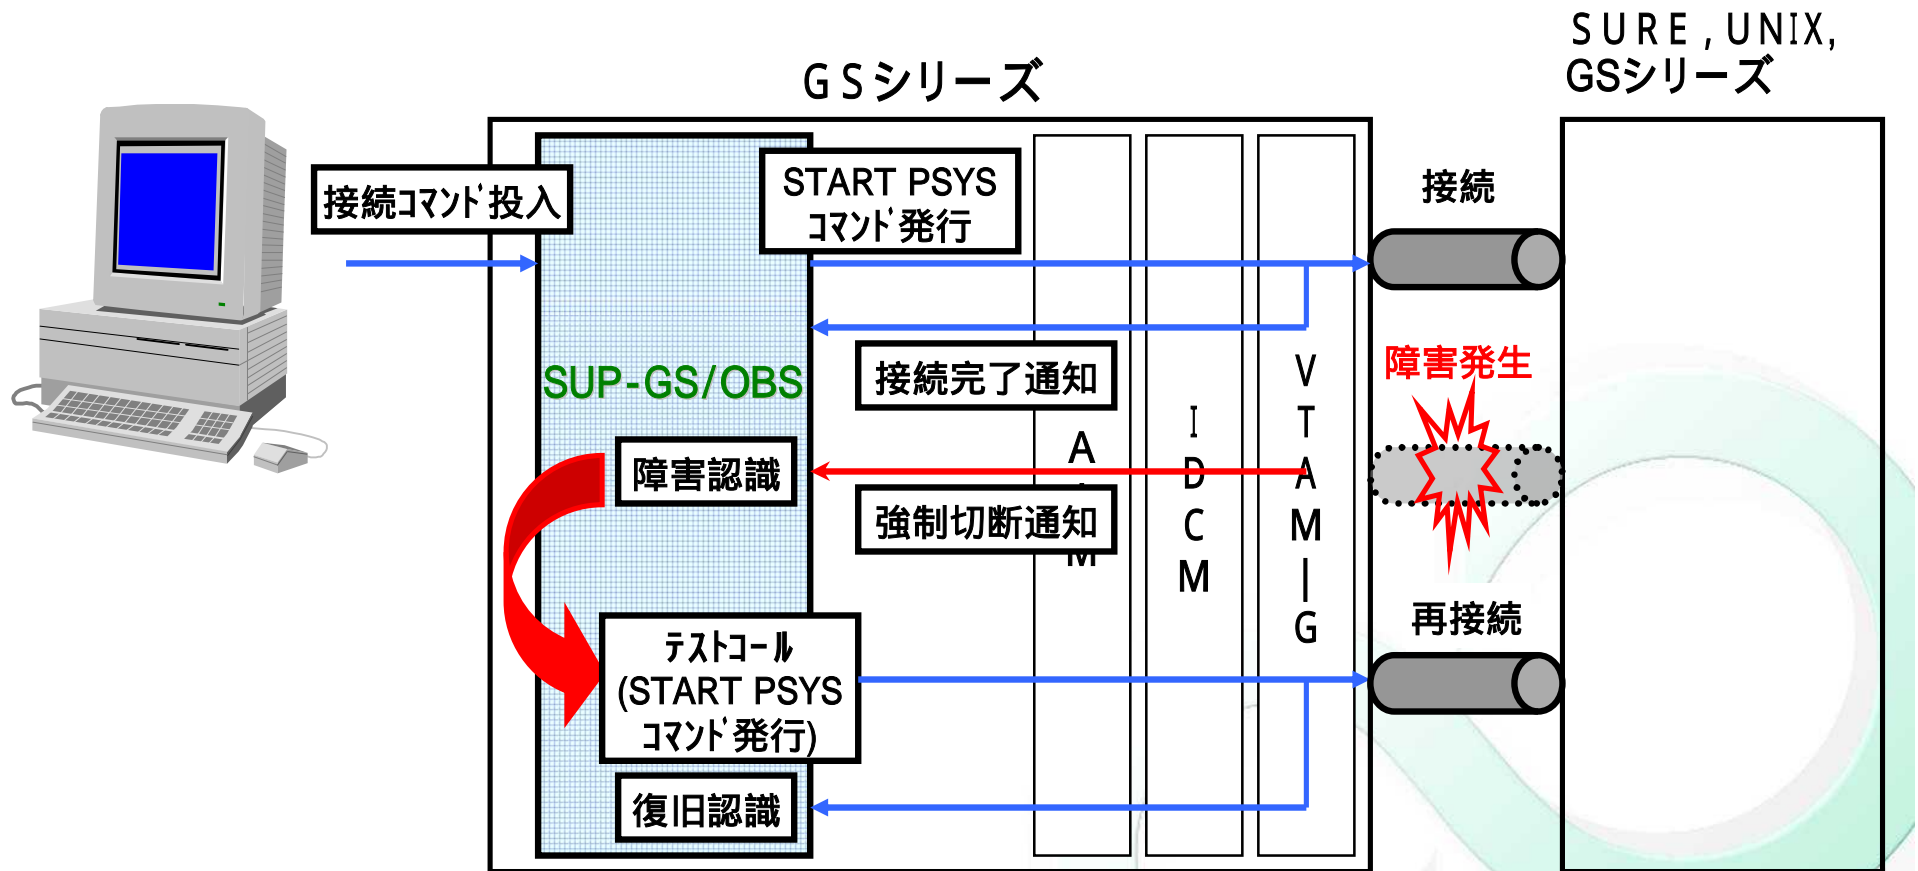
GSシリーズ

SURE，UNIX，
GSシリーズ

接続ｺﾏﾝﾄﾞ投入

START PSYS
ｺﾏﾝﾄﾞ発行

接続

SUP-GS/OBS

接続完了通知

障害発生

障害認識

強制切断通知

A
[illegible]
M

I
D
C
M

V
T
A
M
|
G

再接続

ﾃｽﾄｺｰﾙ
(START PSYS
ｺﾏﾝﾄﾞ発行)

復旧認識